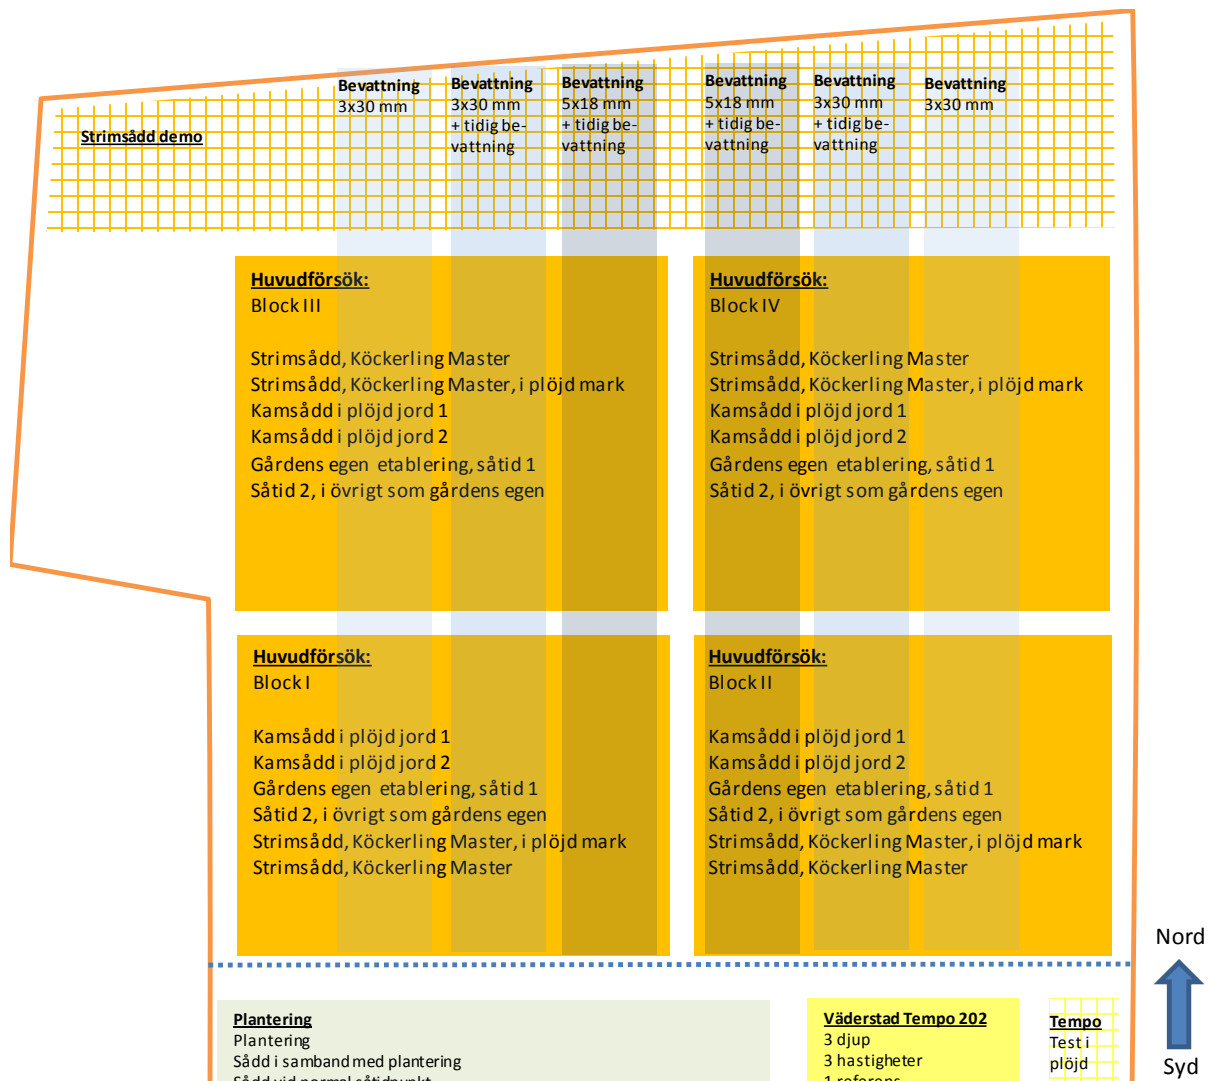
Bevattning
3x30 mm

Bevattning
3x30 mm
+ tidig bevattning

Bevattning
5x18 mm
+ tidig bevattning

Bevattning
5x18 mm
+ tidig bevattning

Bevattning
3x30 mm
+ tidig bevattning

Bevattning
3x30 mm

Strimsådd demo

Huvudförsök:
Block III

Strimsådd, Köckerling Master
Strimsådd, Köckerling Master, i plöjd mark
Kamsådd i plöjd jord 1
Kamsådd i plöjd jord 2
Gårdens egen etablering, såtid 1
Såtid 2, i övrigt som gårdens egen

Huvudförsök:
Block IV

Strimsådd, Köckerling Master
Strimsådd, Köckerling Master, i plöjd mark
Kamsådd i plöjd jord 1
Kamsådd i plöjd jord 2
Gårdens egen etablering, såtid 1
Såtid 2, i övrigt som gårdens egen

Huvudförsök:
Block I

Kamsådd i plöjd jord 1
Kamsådd i plöjd jord 2
Gårdens egen etablering, såtid 1
Såtid 2, i övrigt som gårdens egen
Strimsådd, Köckerling Master, i plöjd mark
Strimsådd, Köckerling Master

Huvudförsök:
Block II

Kamsådd i plöjd jord 1
Kamsådd i plöjd jord 2
Gårdens egen etablering, såtid 1
Såtid 2, i övrigt som gårdens egen
Strimsådd, Köckerling Master, i plöjd mark
Strimsådd, Köckerling Master

Nord

Syd

Plantering
Plantering
Sådd i samband med plantering
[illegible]

Väderstad Tempo 202
3 djup
3 hastigheter
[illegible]

Tempo
Test i plöjd